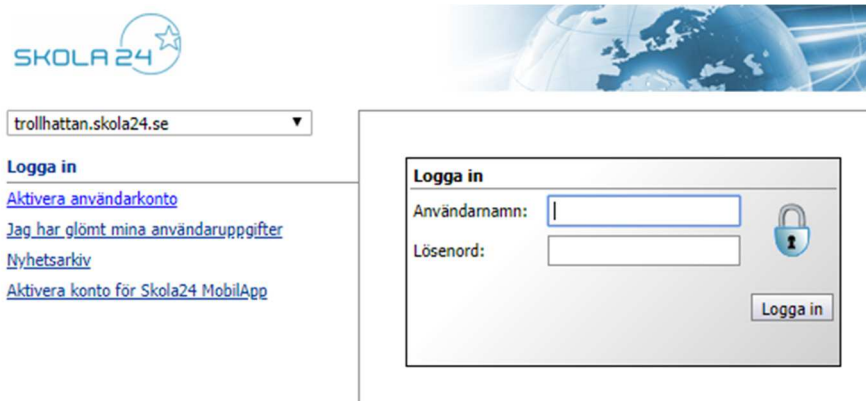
SKOLA 24

trollhattan.skola24.se

Logga in

Aktivera användarkonto

Jag har glömt mina användaruppgifter

Nyhetsarkiv

Aktivera konto för Skola24 MobilApp

Logga in

Användarnamn:

Lösenord:

Logga in